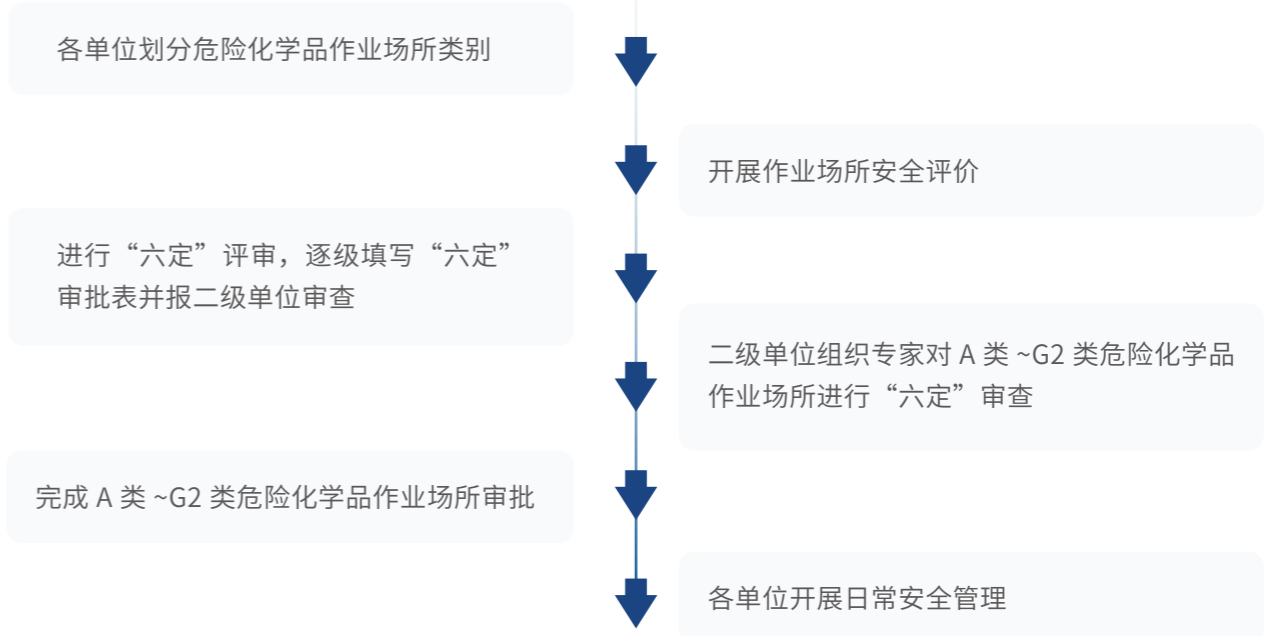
各单位划分危险化学品作业场所类别

开展作业场所安全评价

进行“六定”评审，逐级填写“六定”审批表并报二级单位审查

二级单位组织专家对 A 类 ~G2 类危险化学品作业场所进行“六定”审查

完成 A 类 ~G2 类危险化学品作业场所审批

各单位开展日常安全管理